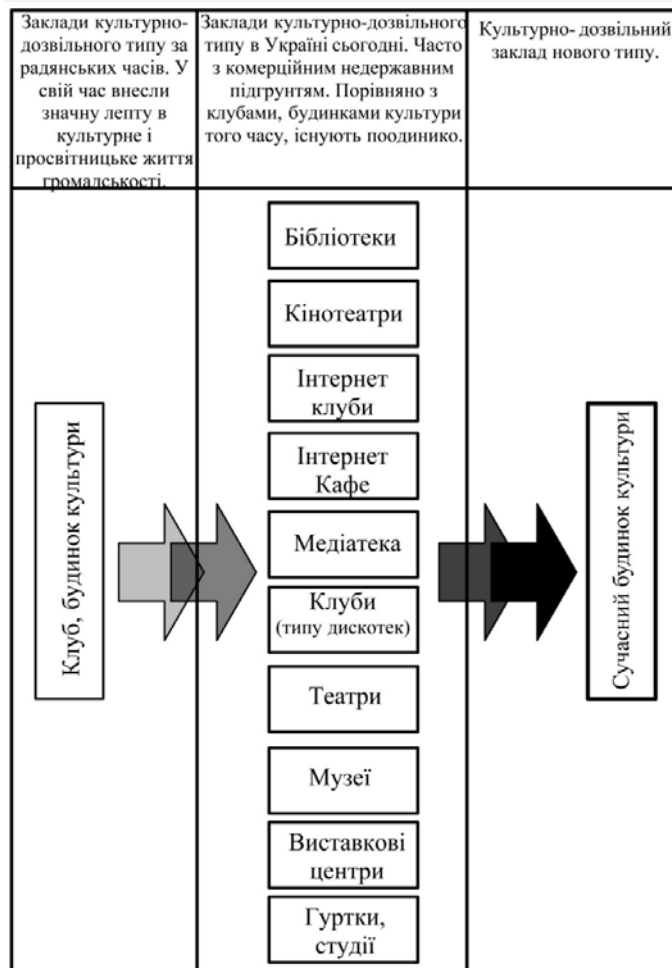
| Заклади культурно-дозвільного типу за радянських часів. У свій час внесли значну лепту в культурне і просвітницьке життя громадськості. | Заклади культурно-дозвільного типу в Україні сьогодні. Часто з комерційним недержавним підгрунтям. Порівняно з клубами, будинками культури того часу, існують поодинико. | Культурно- дозвільний заклад нового типу. |
|---|---|---|
| Клуб, будинок культури | Бібліотеки<br>Кінотеатри<br>Інтернет клуби<br>Інтернет Кафе<br>Медіатека<br>Клуби (типу дискотек)<br>Театри<br>Музеї<br>Виставкові центри<br>Гуртки, студії | Сучасний будинок культури |